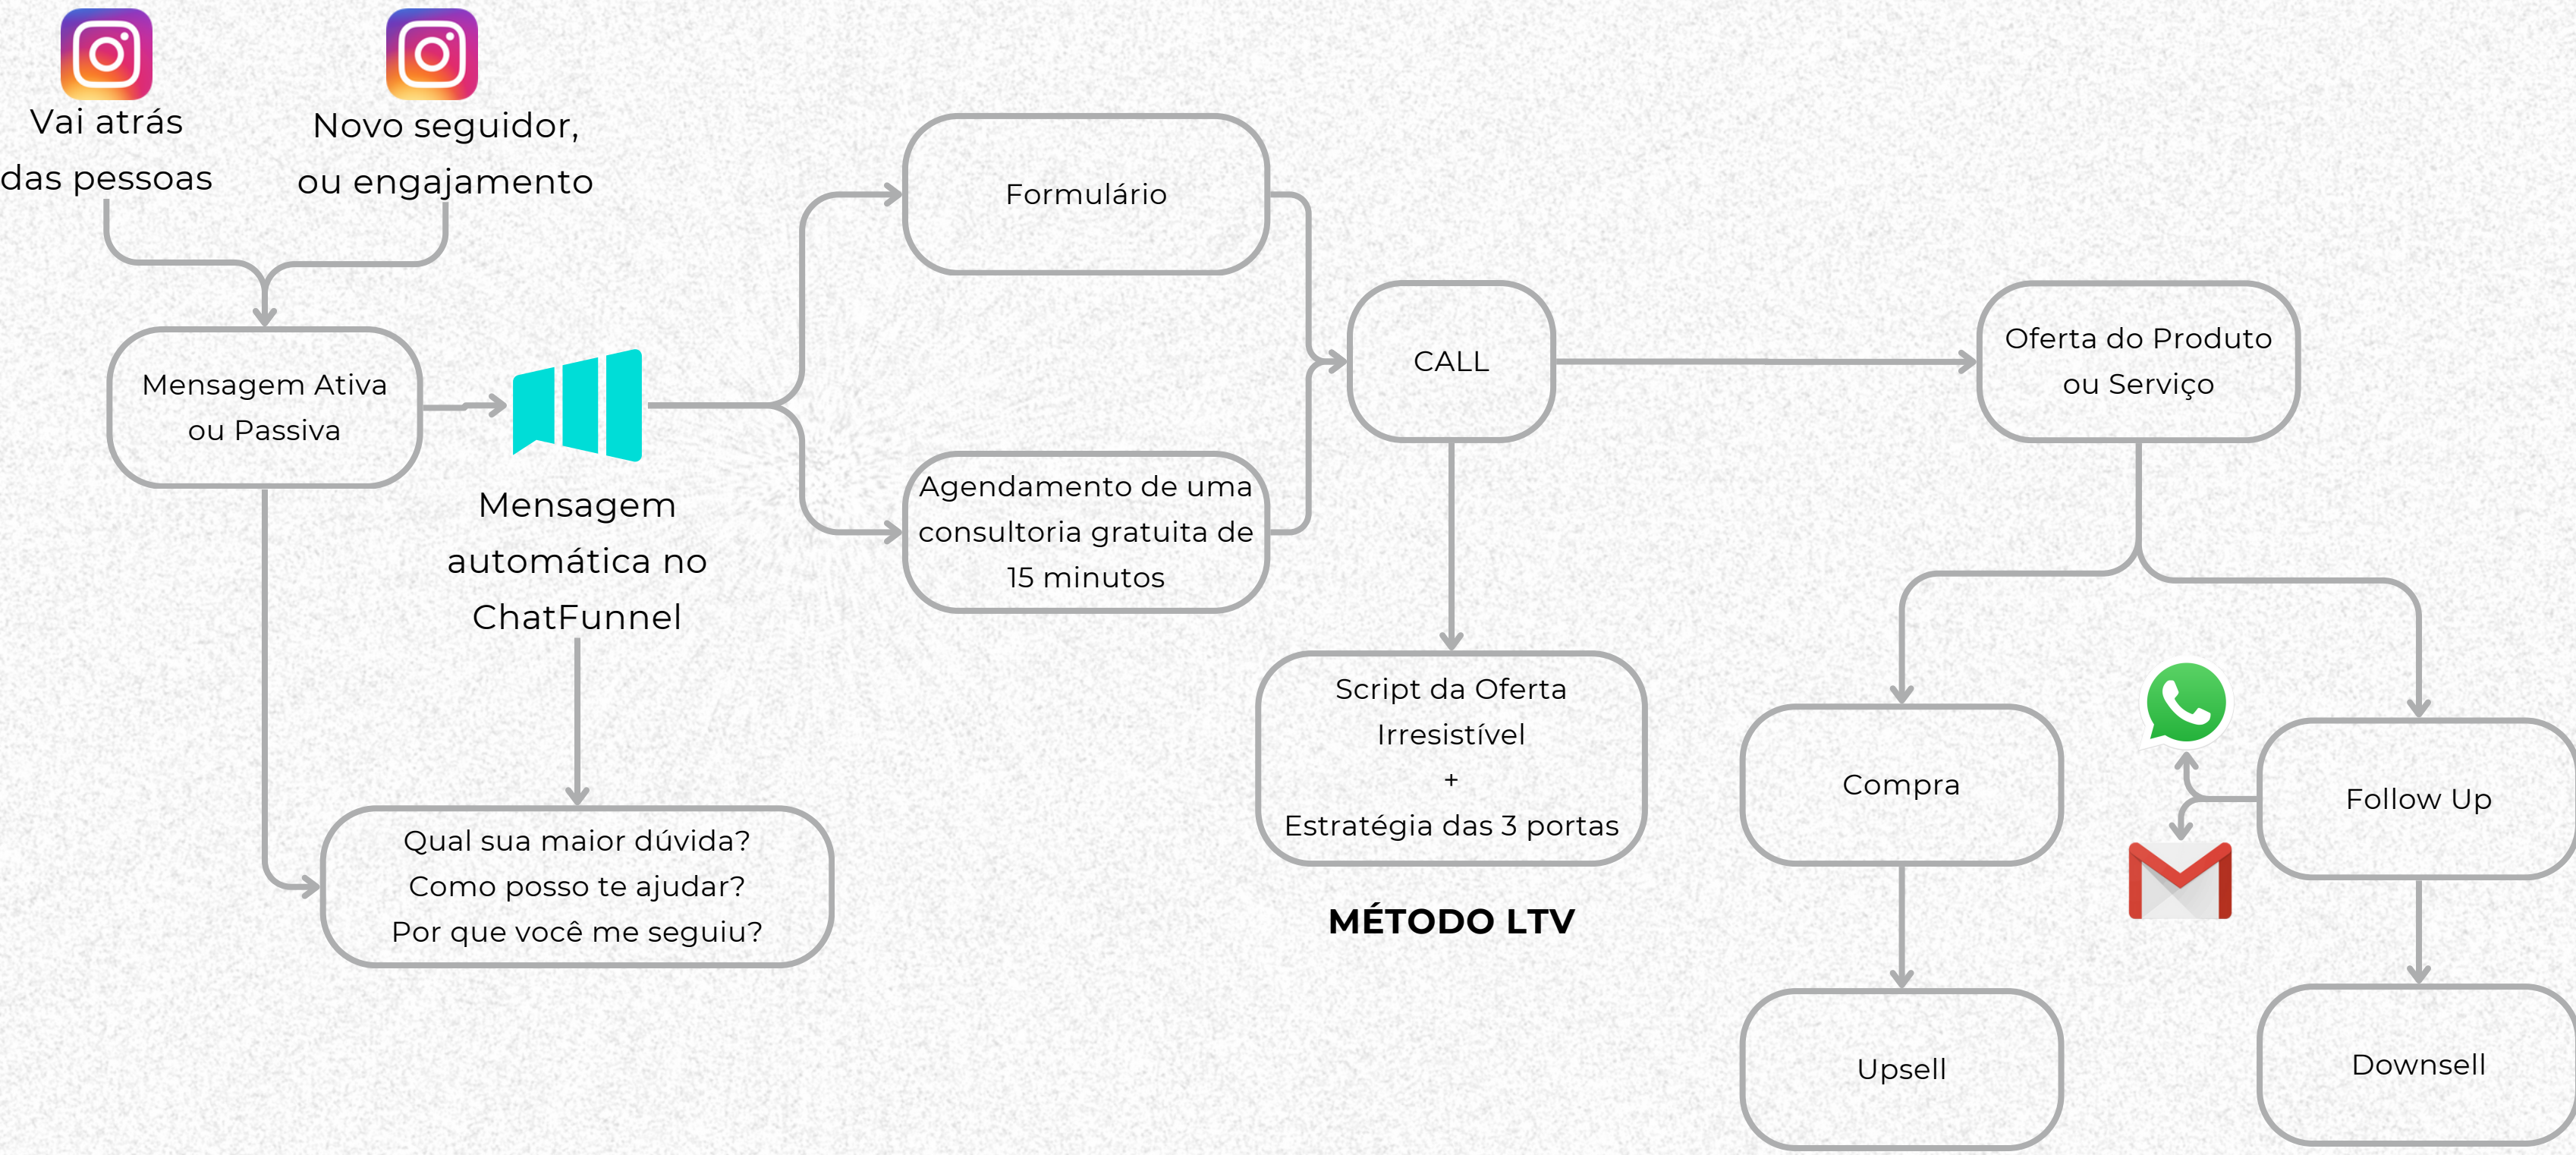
Vai atrás das pessoas

Novo seguidor, ou engajamento

Mensagem Ativa ou Passiva

Mensagem automática no ChatFunnel

Formulário

Agendamento de uma consultoria gratuita de 15 minutos

CALL

Oferta do Produto ou Serviço

Script da Oferta Irresistível + Estratégia das 3 portas

MÉTODO LTV

Qual sua maior dúvida? Como posso te ajudar? Por que você me seguiu?

Compra

Follow Up

Upsell

Downsell